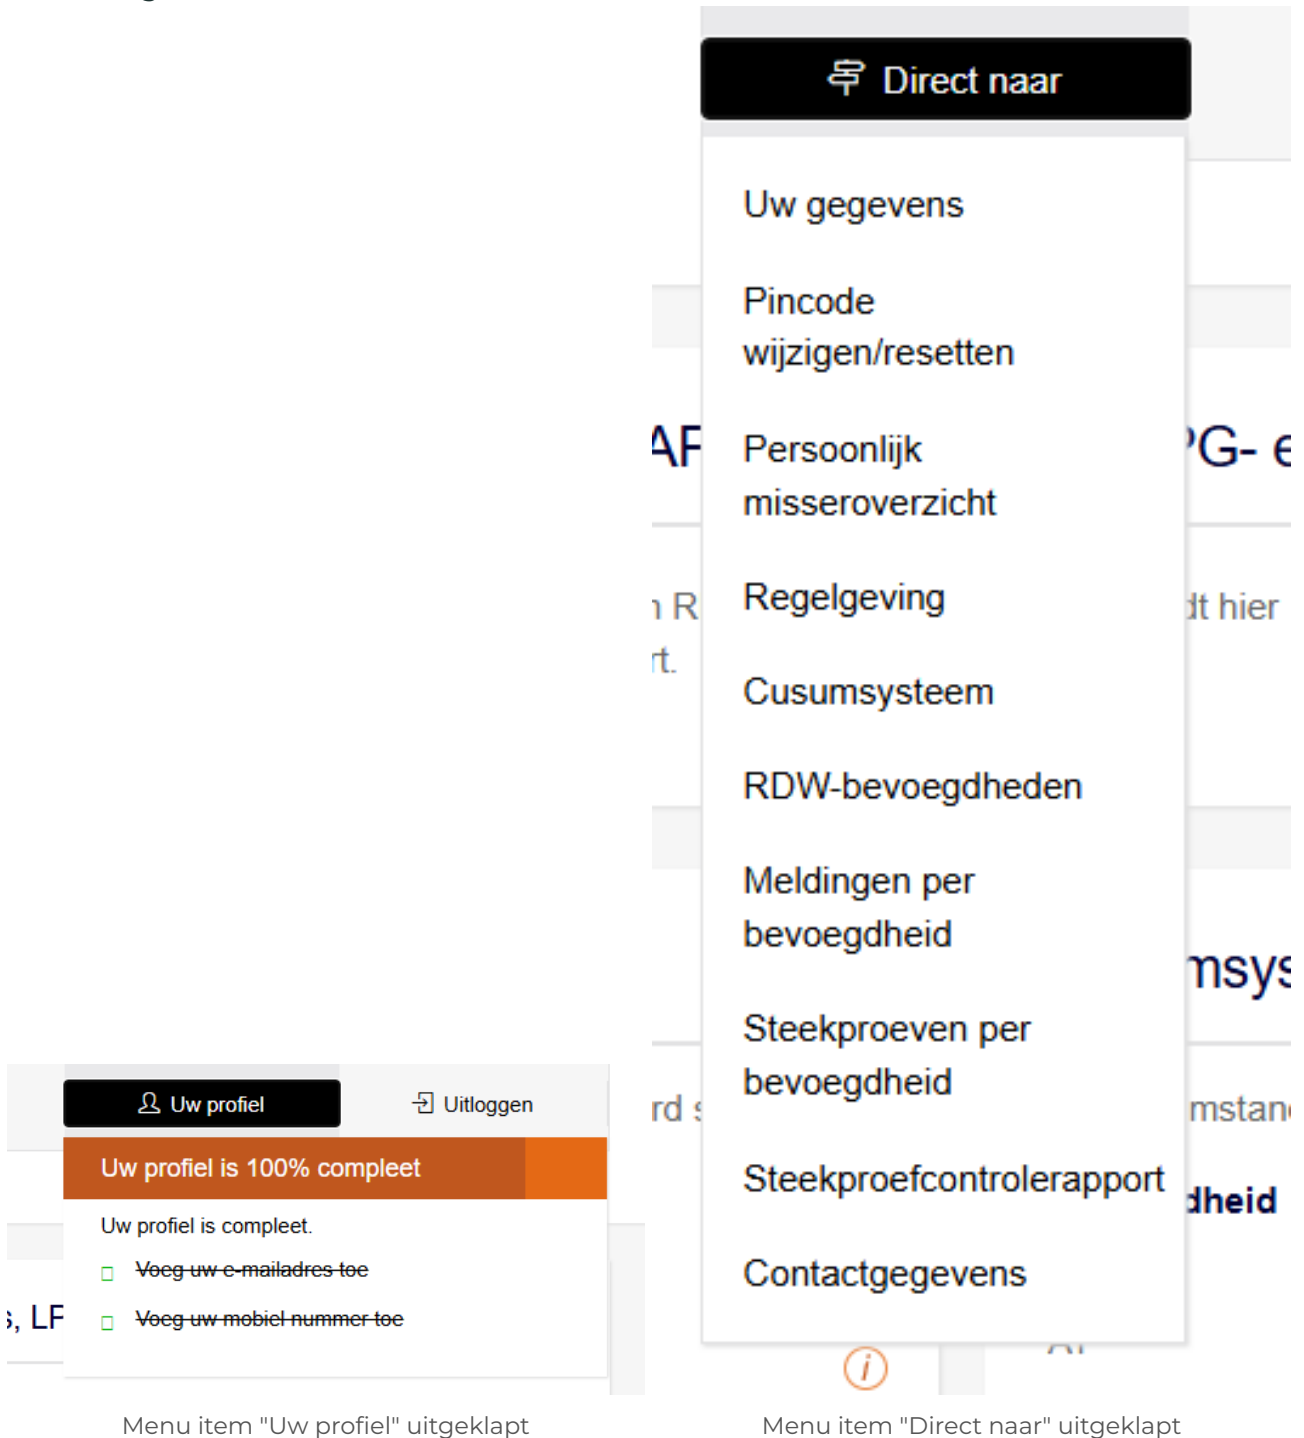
Direct naar

Uw gegevens

Pincode wijzigen/resetten

Persoonlijk misseroverzicht

Regelgeving

Cusumsysteem

RDW-bevoegdheden

Meldingen per bevoegdheid

Steekproeven per bevoegdheid

Steekproefcontrolerapport

Contactgegevens

Uw profiel

Uitloggen

Uw profiel is 100% compleet

Uw profiel is compleet.

~~Voeg uw e-mailadres toe~~

~~Voeg uw mobiel nummer toe~~

Menu item "Uw profiel" uitgeklapt

Menu item "Direct naar" uitgeklapt